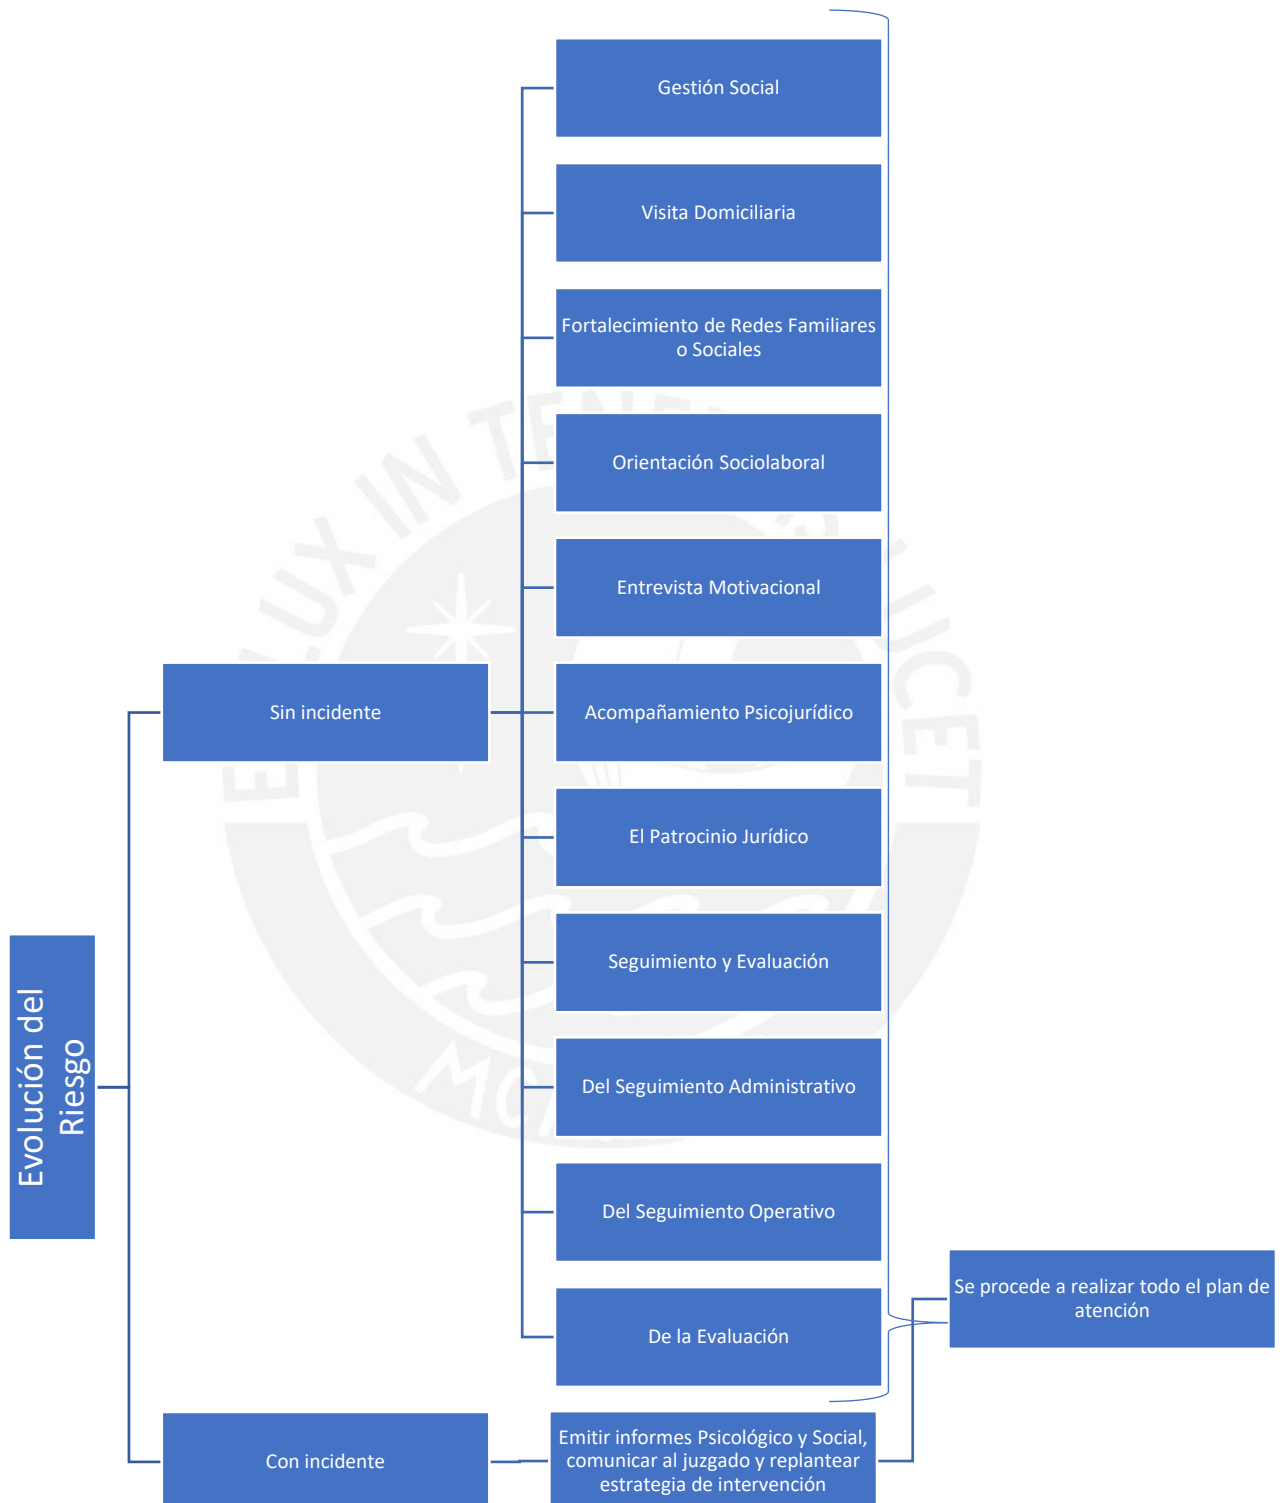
Evolución del Riesgo

Sin incidente

Gestión Social

Visita Domiciliaria

Fortalecimiento de Redes Familiares o Sociales

Orientación Sociolaboral

Entrevista Motivacional

Acompañamiento Psicojurídico

El Patrocinio Jurídico

Seguimiento y Evaluación

Del Seguimiento Administrativo

Del Seguimiento Operativo

De la Evaluación

Se procede a realizar todo el plan de atención

Con incidente

Emitir informes Psicológico y Social, comunicar al juzgado y replantear estrategia de intervención